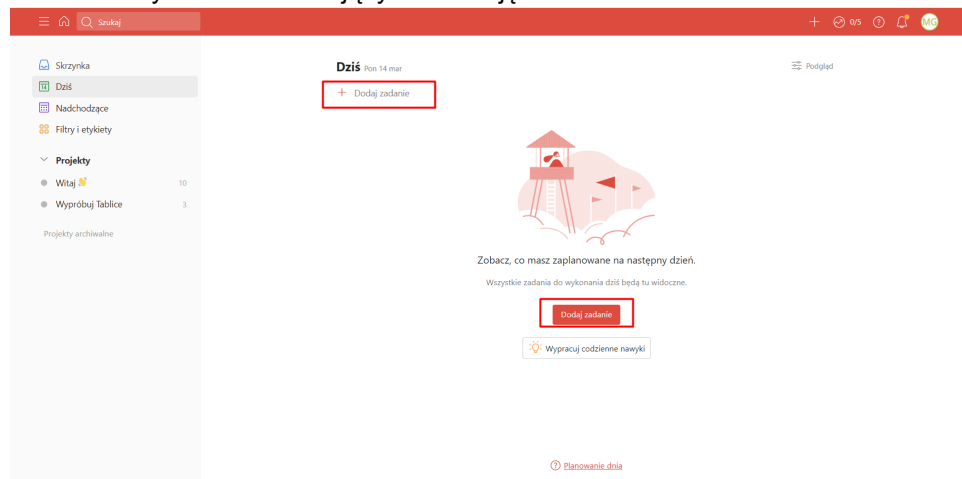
Szukaj

+ 0/5 ? MG

Skrzynka
14 Dziś
Nadchodzące
Filtry i etykiety

Projekty
Witaj 👋 10
Wypróbuj Tablice 3

Projekty archiwalne

Dziś Pon 14 mar

Podgląd

+ Dodaj zadanie

Zobacz, co masz zaplanowane na następny dzień.

Wszystkie zadania do wykonania dziś będą tu widoczne.

Dodaj zadanie

Wypracuj codzienne nawyki

? Planowanie dnia